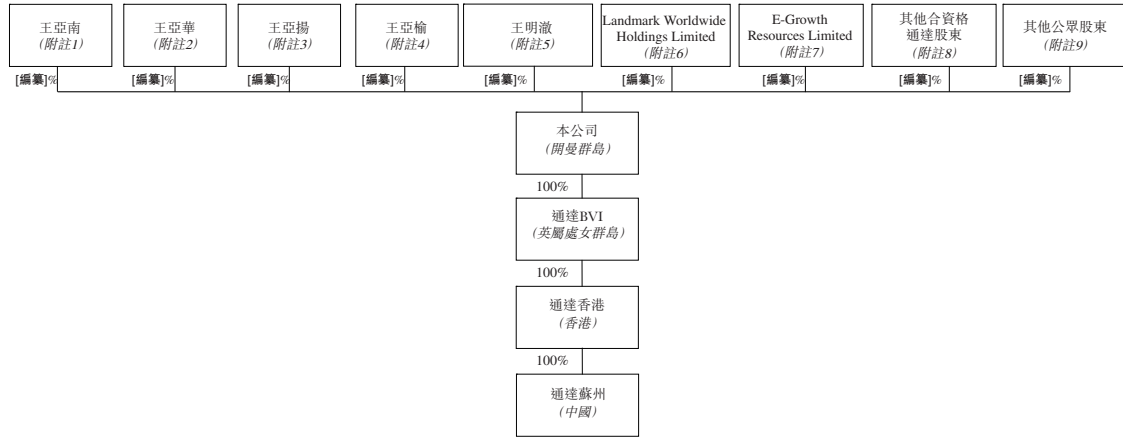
王亞南
(附註1)
[編纂]%

王亞華
(附註2)
[編纂]%

王亞揚
(附註3)
[編纂]%

王亞榆
(附註4)
[編纂]%

王明澈
(附註5)
[編纂]%

Landmark Worldwide Holdings Limited
(附註6)
[編纂]%

E-Growth Resources Limited
(附註7)
[編纂]%

其他合資格通達股東
(附註8)
[編纂]%

其他公眾股東
(附註9)
[編纂]%

本公司
(開曼群島)

100%

通達BVI
(英屬處女群島)

100%

通達香港
(香港)

100%

通達蘇州
(中國)